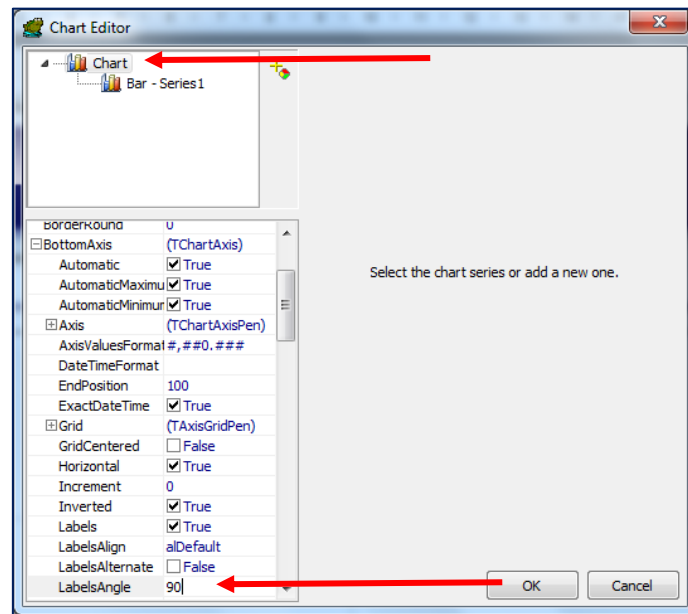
Chart Editor

Chart
Bar - Series1

| | |
|---|---|
| BorderRound | 0 |
| ⊟BottomAxis | (TChartAxis) |
| Automatic | True |
| AutomaticMaximu | True |
| AutomaticMinimur | True |
| ⊞Axis | (TChartAxisPen) |
| AxisValuesFormat | #,##0.### |
| DateTimeFormat | |
| EndPosition | 100 |
| ExactDateTime | True |
| ⊞Grid | (TAxisGridPen) |
| GridCentered | False |
| Horizontal | True |
| Increment | 0 |
| Inverted | True |
| Labels | True |
| LabelsAlign | alDefault |
| LabelsAlternate | False |
| LabelsAngle | 90 |

Select the chart series or add a new one.

OK
Cancel